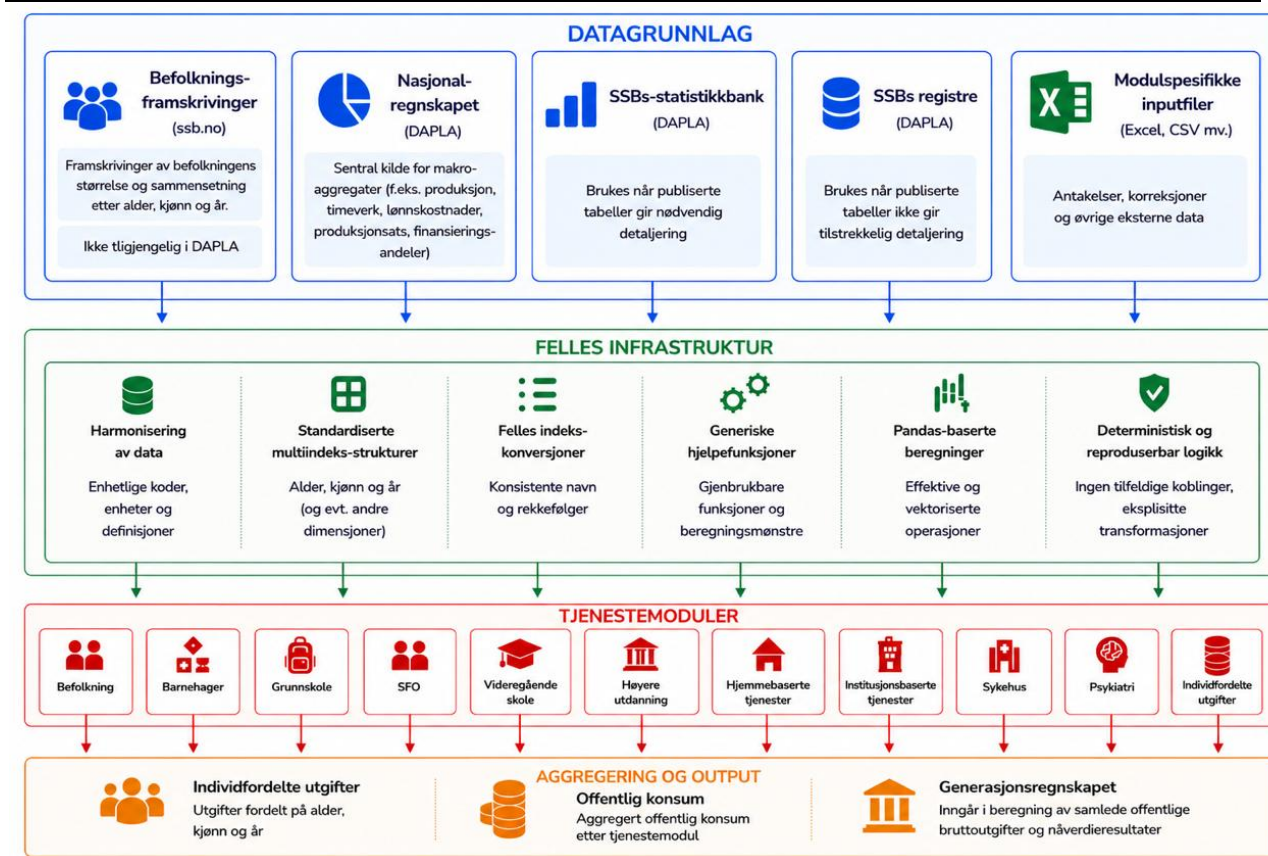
DATAGRUNNLAG

Befolkningsframskrivinger
(ssb.no)
Framskrivinger av befolkningens størrelse og sammensetning etter alder, kjønn og år.
Ikke tligjengelig i DAPLA

Nasjonalregnskapet
(DAPLA)
Sentral kilde for makroaggregater (f.eks. produksjon, timeverk, lønnskostnader, produksjonsats, finansieringsandeler)

SSBs-statistikkbank
(DAPLA)
Brukes når publiserte tabeller gir nødvendig detaljering

SSBs registre
(DAPLA)
Brukes når publiserte tabeller ikke gir tilstrekkelig detaljering

Modulspesifikke inputfiler
(Excel, CSV mv.)
Antakelser, korreksjoner og øvrige eksterne data

FELLES INFRASTRUKTUR

Harmonisering av data
Enhetlige koder, enheter og definisjoner

Standardiserte multiindeks-strukturer
Alder, kjønn og år (og evt. andre dimensjoner)

Felles indeks-konversjoner
Konsistente navn og rekkefølger

Generiske hjelpefunksjoner
Gjenbrukbare funksjoner og beregningsmønstre

Pandas-baserte beregninger
Effektive og vektoriserte operasjoner

Deterministisk og reproduserbar logikk
Ingen tilfeldige koblinger, eksplisitte transformasjoner

TJENESTEMODULER

Befolkning
Barnehager
Grunnskole
SFO
Videregående skole
Høyere utdanning
Hjemmebaserte tjenester
Institusjonsbaserte tjenester
Sykehus
Psykiatri
Individfordelte utgifter

AGGREGERING OG OUTPUT

Individfordelte utgifter
Utgifter fordelt på alder, kjønn og år

Offentlig konsum
Aggregert offentlig konsum etter tjenestemodul

Generasjonsregnskapet
Inngår i beregning av samlede offentlige bruttoutgifter og nåverdieresultater